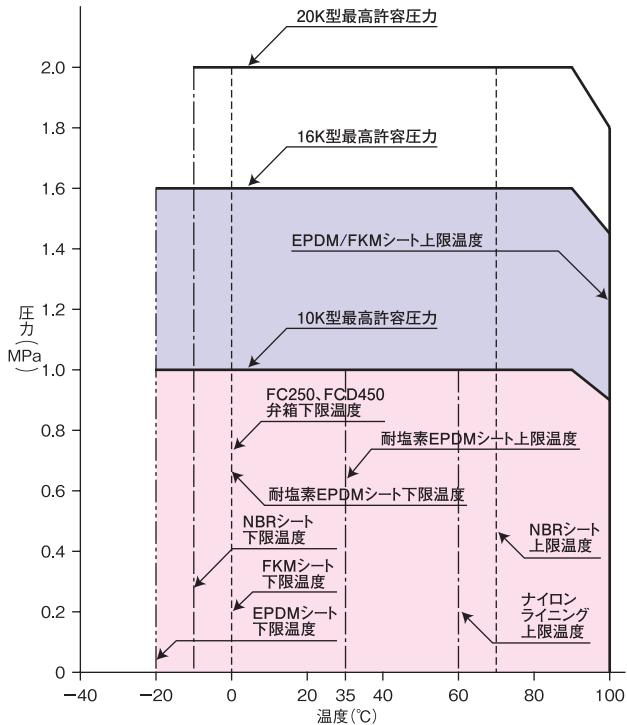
20K型最高許容圧力

16K型最高許容圧力

EPDM/FKMシート上限温度

10K型最高許容圧力

FC250、FCD450 弁箱下限温度

耐塩素EPDMシート上限温度

耐塩素EPDMシート下限温度

NBRシート 下限温度

NBRシート 上限温度

FKMシート 下限温度

EPDMシート 下限温度

ナイロン ライニング 上限温度

圧力(MPa)

2.0
1.8
1.6
1.4
1.2
1.0
0.8
0.6
0.4
0.2
0

−40
−20
0
20
35
40
60
80
100

温度(℃)